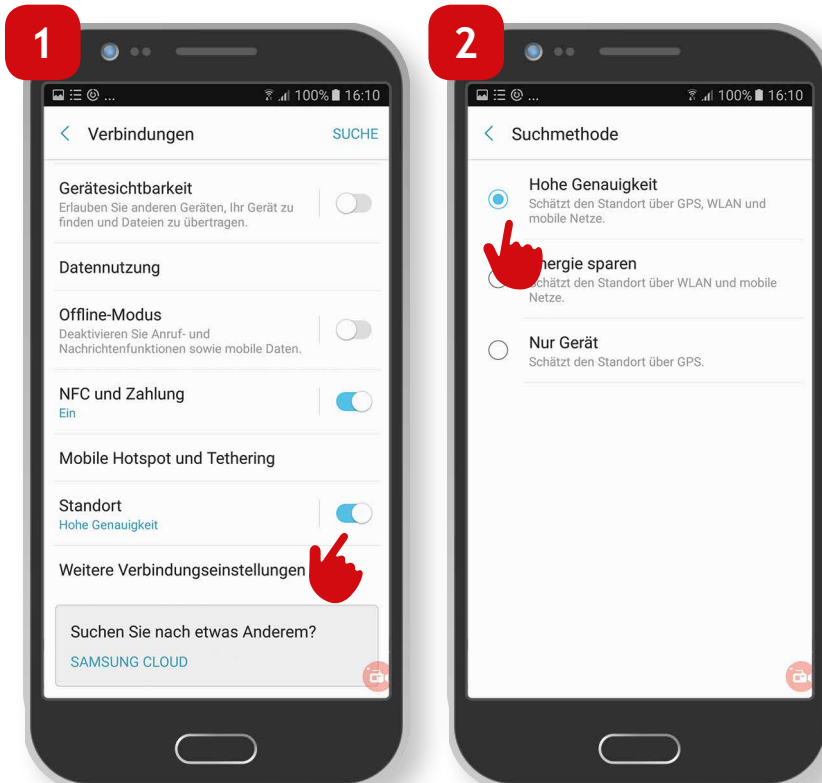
1

100% 16:10

Verbindungen

SUCHE

Gerätesichtbarkeit
Erlauben Sie anderen Geräten, Ihr Gerät zu finden und Dateien zu übertragen.

Datennutzung

Offline-Modus
Deaktivieren Sie Anruf- und Nachrichtenfunktionen sowie mobile Daten.

NFC und Zahlung
Ein

Mobile Hotspot und Tethering

Standort
Hohe Genauigkeit

Weitere Verbindungseinstellungen

Suchen Sie nach etwas Anderem?

SAMSUNG CLOUD

2

100% 16:10

Suchmethode

Hohe Genauigkeit
Schätzt den Standort über GPS, WLAN und mobile Netze.

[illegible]ergie sparen
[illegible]chätzt den Standort über WLAN und mobile Netze.

Nur Gerät
Schätzt den Standort über GPS.